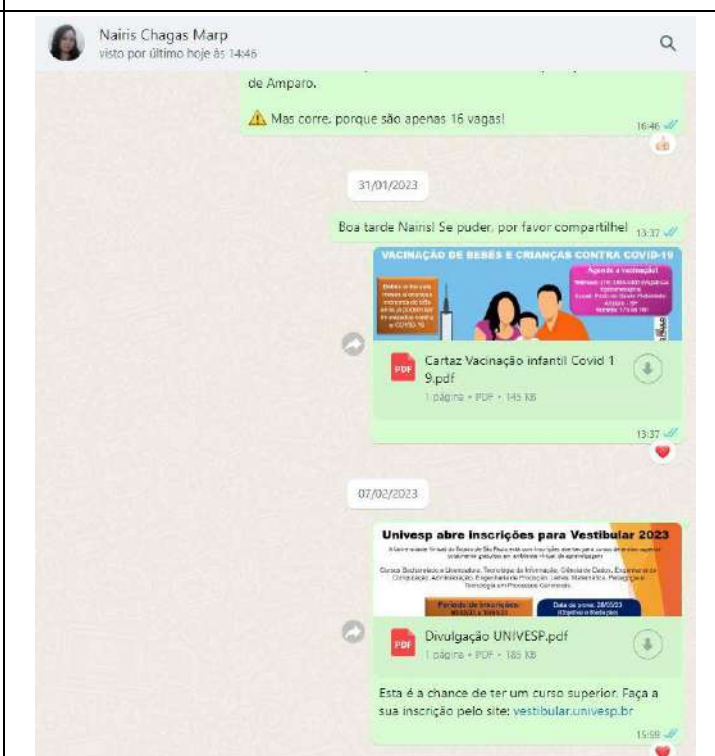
Nairis Chagas Marp
visto por último hoje às 14:46

de Amparo.

⚠ Mas corre, porque são apenas 16 vagas!

16:46

31/01/2023

Boa tarde Nairis! Se puder, por favor compartilhe! 13:37

VACINAÇÃO DE BEBÊS E CRIANÇAS CONTRA COVID-19

Agende a vacinação!

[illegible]

PDF Cartaz Vacinação infantil Covid 19.pdf
1 página • PDF • 145 KB

13:37

07/02/2023

Univesp abre inscrições para Vestibular 2023

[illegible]

PDF Divulgação UNIVESP.pdf
1 página • PDF • 185 KB

Esta é a chance de ter um curso superior. Faça a sua inscrição pelo site: vestibular.univesp.br

15:59